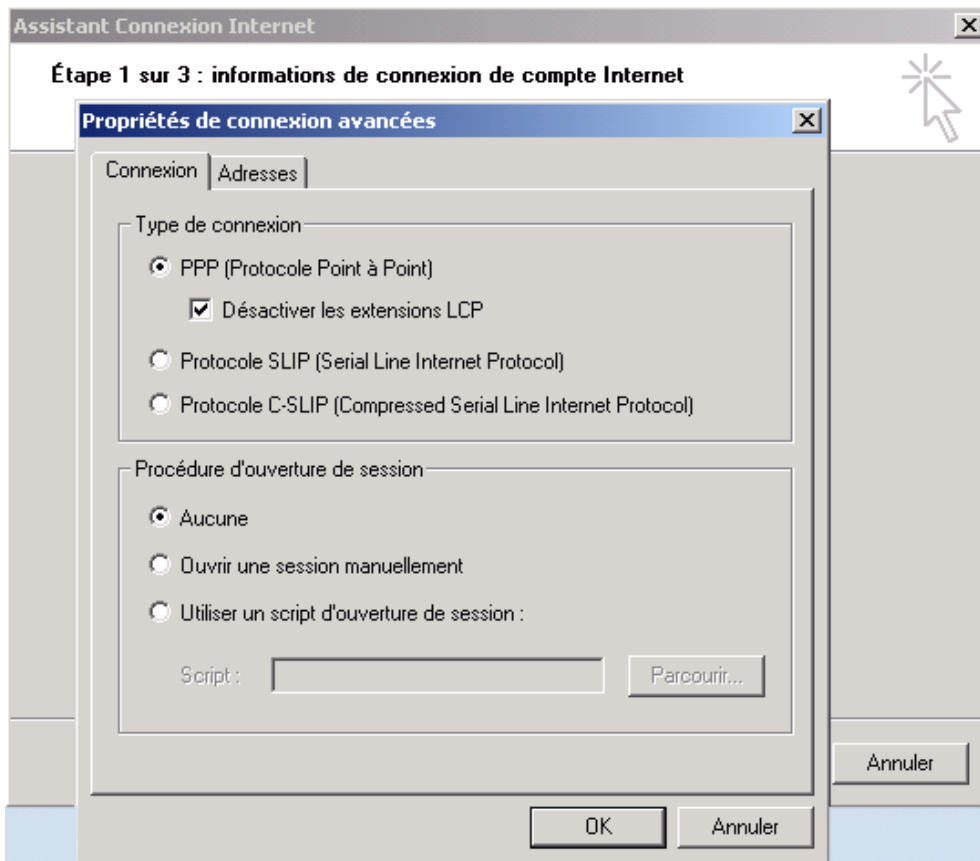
Assistant Connexion Internet

Étape 1 sur 3 : informations de connexion de compte Internet

Propriétés de connexion avancées

Connexion | Adresses

Type de connexion

PPP (Protocole Point à Point)

Désactiver les extensions LCP

Protocole SLIP (Serial Line Internet Protocol)

Protocole C-SLIP (Compressed Serial Line Internet Protocol)

Procédure d'ouverture de session

Aucune

Ouvrir une session manuellement

Utiliser un script d'ouverture de session :

Script :

Parcourir...

Annuler

OK

Annuler